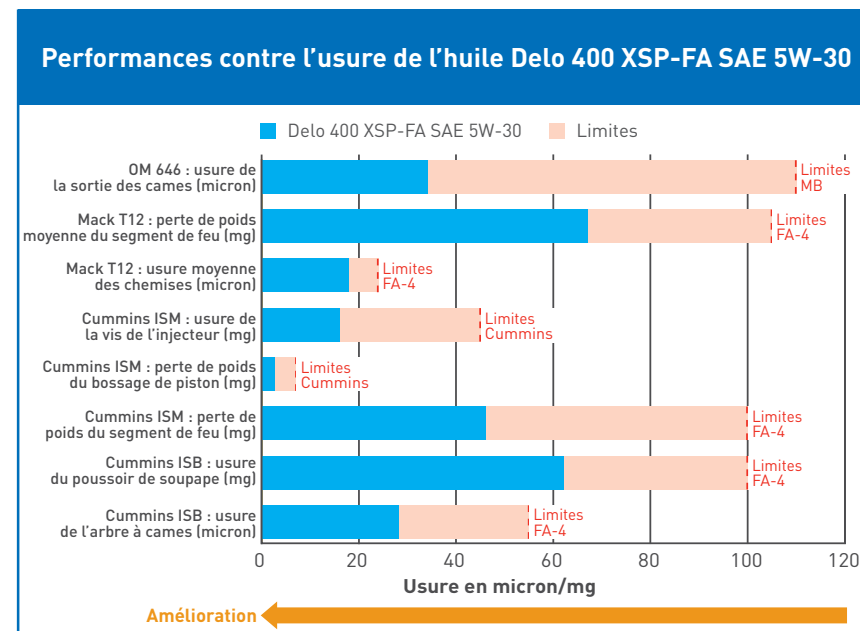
Performances contre l'usure de l'huile Delo 400 XSP-FA SAE 5W-30

Delo 400 XSP-FA SAE 5W-30 Limites

OM 646 : usure de la sortie des cames (micron)
Limites MB

Mack T12 : perte de poids moyenne du segment de feu (mg)
Limites FA-4

Mack T12 : usure moyenne des chemises (micron)
Limites FA-4

Cummins ISM : usure de la vis de l'injecteur (mg)
Limites Cummins

Cummins ISM : perte de poids du bossage de piston (mg)
Limites Cummins

Cummins ISM : perte de poids du segment de feu (mg)
Limites FA-4

Cummins ISB : usure du poussoir de soupape (mg)
Limites FA-4

Cummins ISB : usure de l'arbre à cames (micron)
Limites FA-4

0 20 40 60 80 100 120

Usure en micron/mg

Amélioration